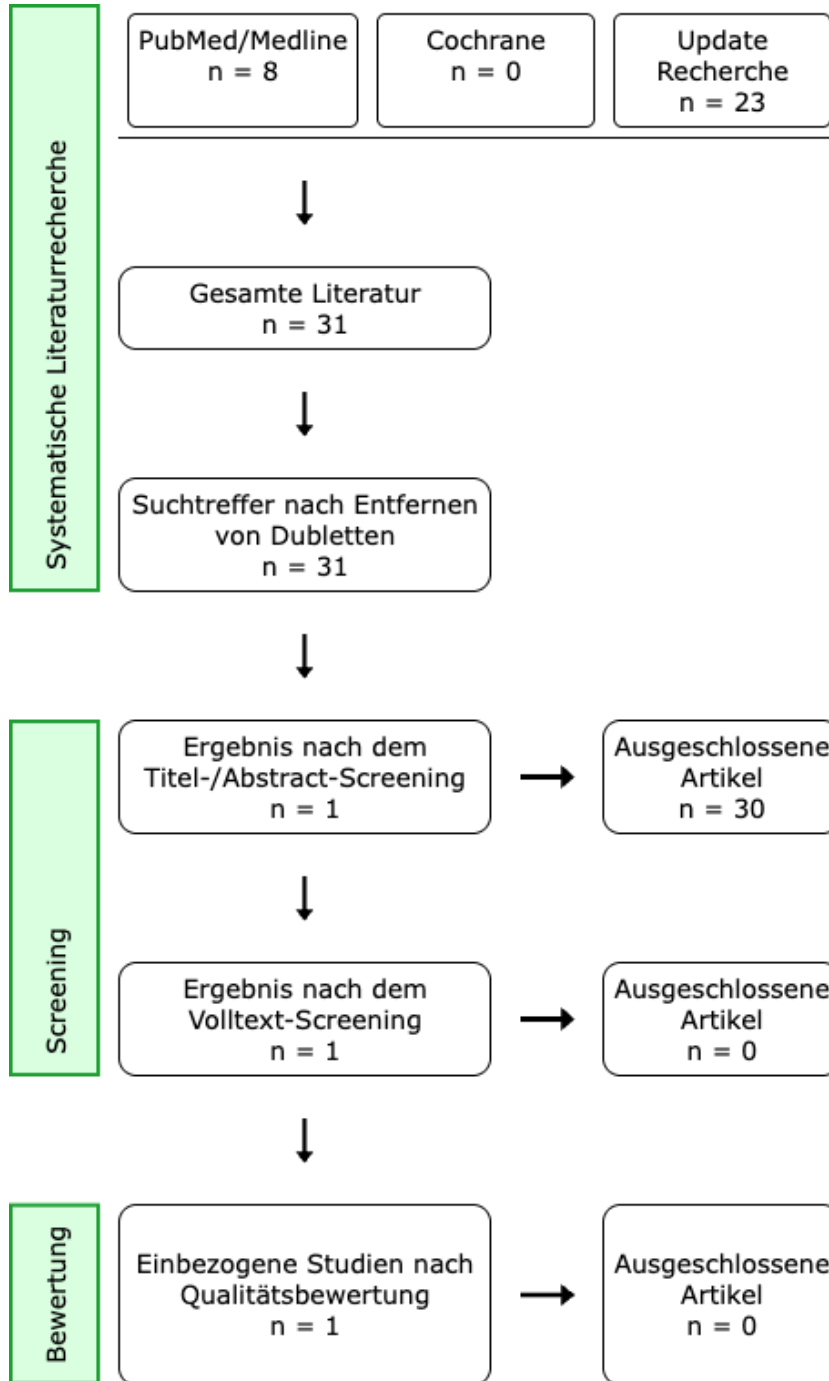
Systematische Literaturrecherche

PubMed/Medline
n = 8

Cochrane
n = 0

Update
Recherche
n = 23

Gesamte Literatur
n = 31

Suchtreffer nach Entfernen von Dubletten
n = 31

Screening

Ergebnis nach dem Titel-/Abstract-Screening
n = 1

Ausgeschlossene
Artikel
n = 30

Ergebnis nach dem Volltext-Screening
n = 1

Ausgeschlossene
Artikel
n = 0

Bewertung

Einbezogene Studien nach Qualitätsbewertung
n = 1

Ausgeschlossene
Artikel
n = 0